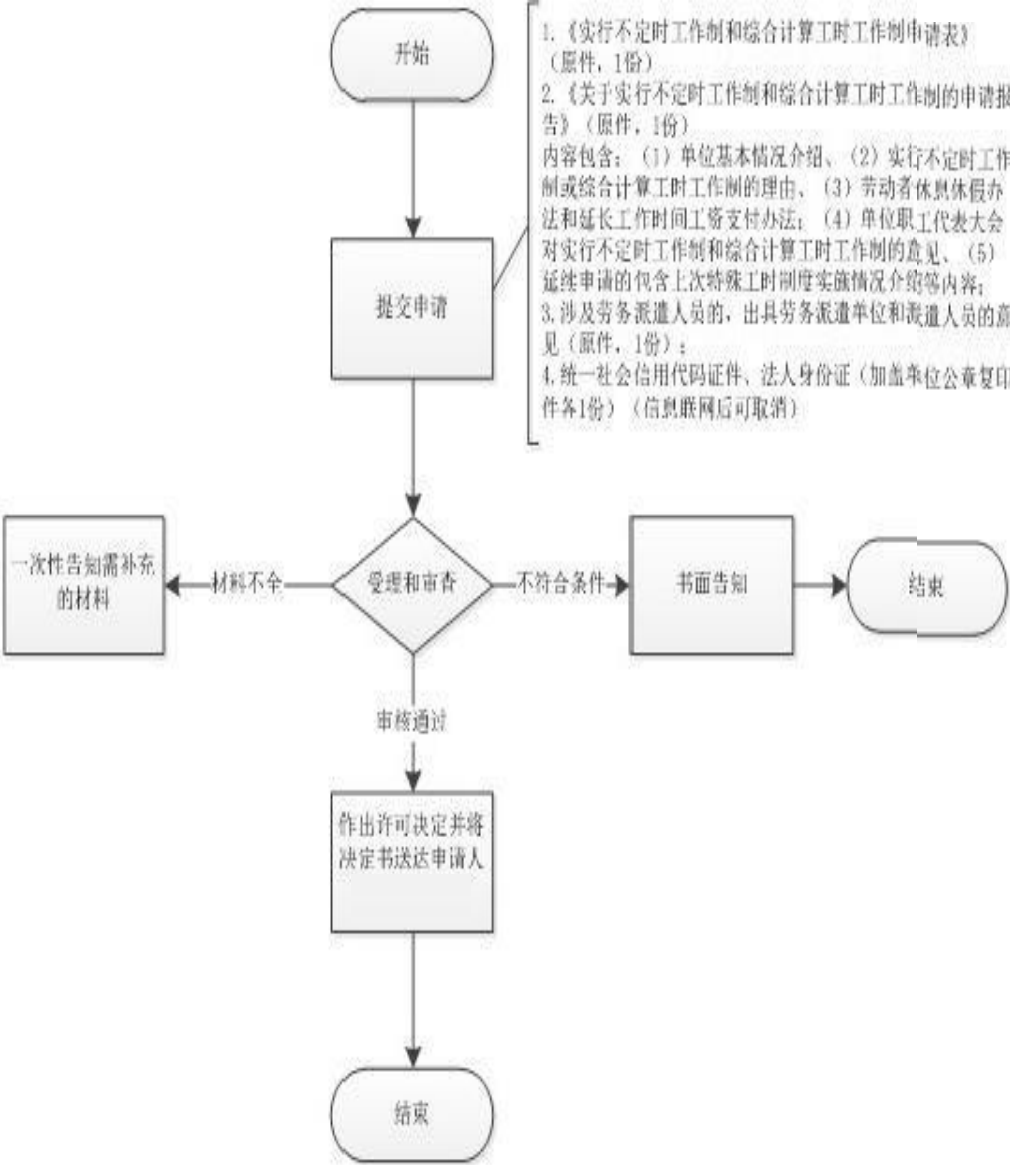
开始

1.《实行不定时工作制和综合计算工时工作制申请表》（原件，1份）
2.《关于实行不定时工作制和综合计算工时工作制的申请报告》（原件，1份）
内容包含：（1）单位基本情况介绍、（2）实行不定时工作制或综合计算工时工作制的理由、（3）劳动者休息休假办法和延长工作时间工资支付办法；（4）单位职工代表大会对实行不定时工作制和综合计算工时工作制的意见、（5）延续申请的包含上次特殊工时制度实施情况介绍等内容；
3.涉及劳务派遣人员的，出具劳务派遣单位和派遣人员的意见（原件，1份）；
4.统一社会信用代码证件、法人身份证（加盖单位公章复印件各1份）（信息联网后可取消）

提交申请

一次性告知需补充的材料

材料不全

受理和审查

不符合条件

书面告知

结束

审核通过

作出许可决定并将决定书送达申请人

结束